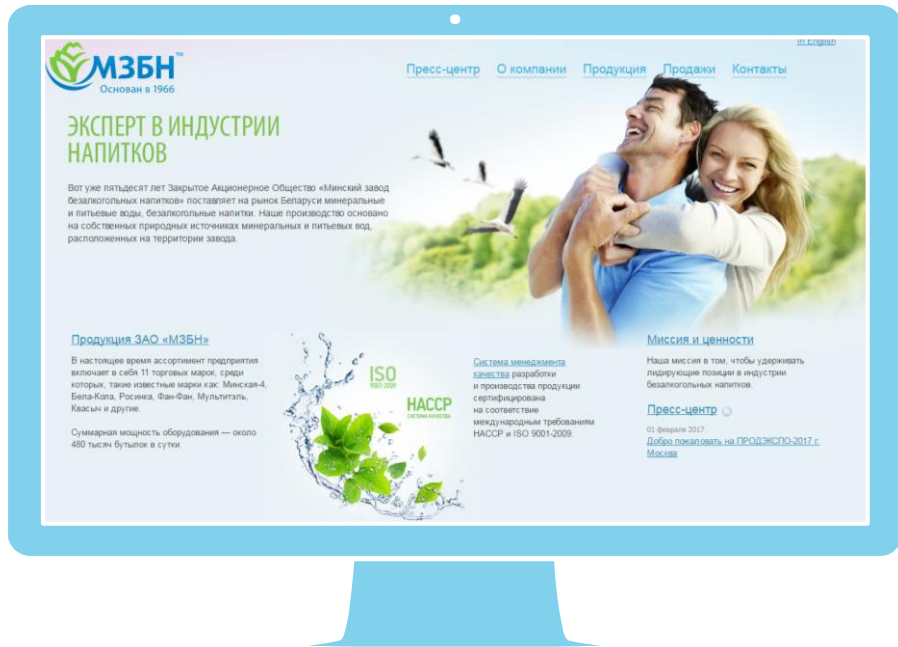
In English

МЗБН™
Основан в 1966

Пресс-центр О компании Продукция Продажи Контакты

ЭКСПЕРТ В ИНДУСТРИИ НАПИТКОВ

Вот уже пятьдесят лет Закрытое Акционерное Общество «Минский завод безалкогольных напитков» поставляет на рынок Беларуси минеральные и питьевые воды, безалкогольные напитки. Наше производство основано на собственных природных источниках минеральных и питьевых вод, расположенных на территории завода.

Продукция ЗАО «МЗБН»

В настоящее время ассортимент предприятия включает в себя 11 торговых марок, среди которых, такие известные марки как: Минская-4, Бела-Кола, Росинка, Фан-Фан, Мультиталь, Квасыч и другие.

Суммарная мощность оборудования — около 480 тысяч бутылок в сутки.

ISO
9001-2009

HACCP
СИСТЕМА КАЧЕСТВА

Система менеджмента качества разработки и производства продукции сертифицирована на соответствие международным требованиям HACCP и ISO 9001-2009.

Миссия и ценности

Наша миссия в том, чтобы удерживать лидирующие позиции в индустрии безалкогольных напитков.

Пресс-центр

01 февраля 2017
Добро пожаловать на ПРОДЭКСПО-2017 г. Москва